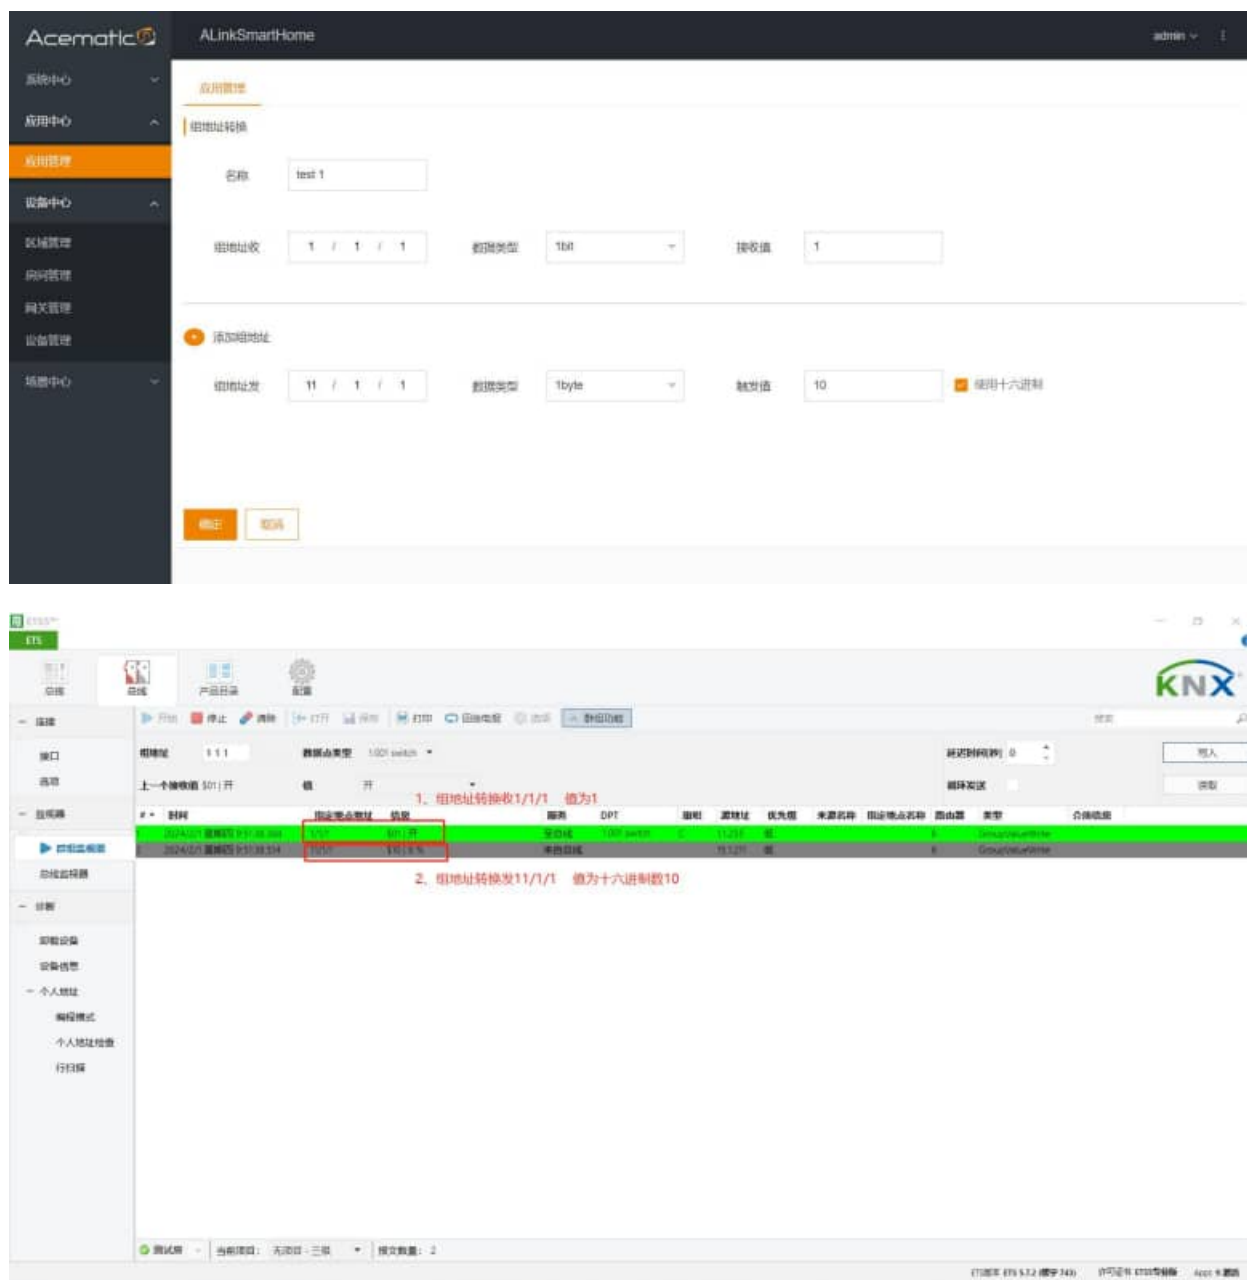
Acematic

ALinkSmartHome

admin

系统中心

应用中心

应用管理

设备中心

区域管理

房间管理

网关管理

设备管理

场景中心

应用管理

组地址转换

名称 test 1

组地址收 1 / 1 / 1 数据类型 1bit 接收值 1

添加组地址

组地址发 11 / 1 / 1 数据类型 1byte 触发值 10 使用十六进制

确定 取消

ETS5™

ETS

总线

产品目录

配置

KNX

连接

接口

选项

监视器

组监视器

总线监视器

诊断

设备信息

个人地址

编程模式

个人地址检查

行扫描

开始 停止 清除 打开 保存 打印 回放电报 选项 数据功能

组地址 1 1 1 数据点类型 1.001 switch

上一个接收值 $01 | 开 值 开

延迟时间(秒) 0

循环发送

写入

读取

1、组地址转换收1/1/1 值为1

| # | 时间 | 目标地点地址 | 信息 | 服务 | DPT | 源地址 | 优先级 | 类型 |
|---|---|---|---|---|---|---|---|---|
| 1 | 2024/2/1 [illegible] 9:51:38.304 | 1/1/1 | $01 \| 开 | 至总线 | 1.001 switch | 1.1.255 | 低 | GroupValueWrite |
| 2 | 2024/2/1 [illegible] 9:51:38.314 | 11/1/1 | $10 \| 6 % | 来自总线 | | 15.1.211 | 低 | GroupValueWrite |

2、组地址转换发11/1/1 值为十六进制数10

测试项 当前项目: 无项目 - 三级 报文数量: 2

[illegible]